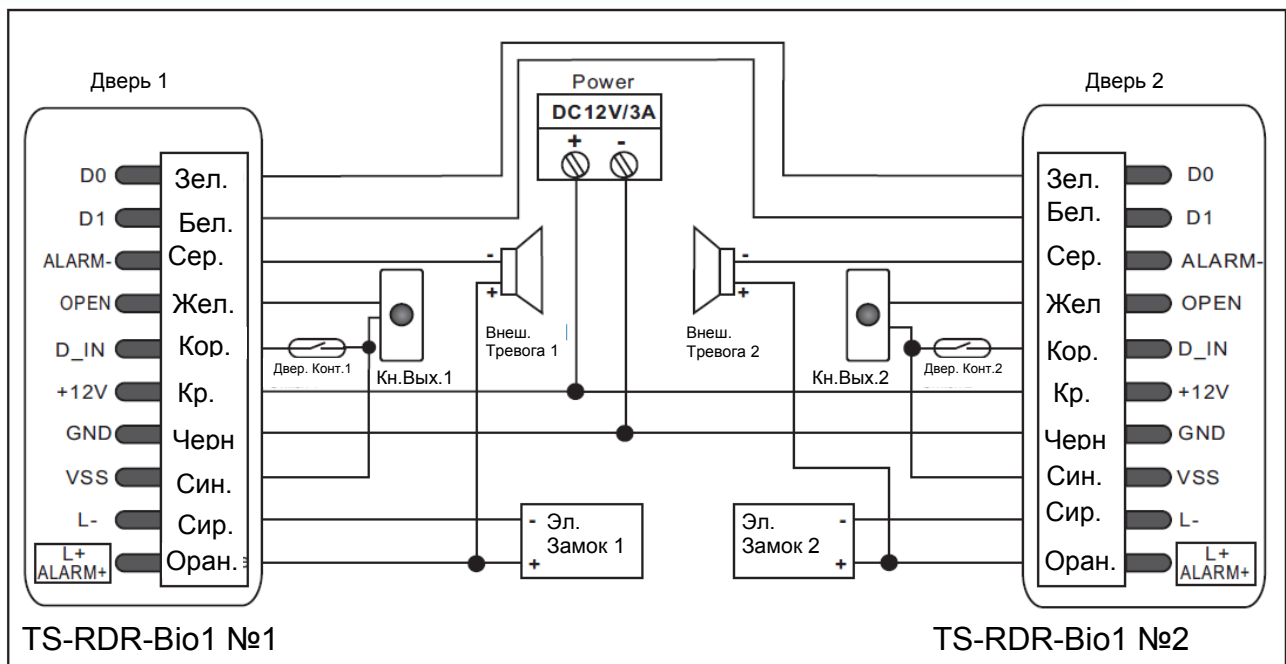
Дверь 1

Power
DC12V/3A
+ -

Дверь 2

D0 Зел.
D1 Бел.
ALARM- Сер.
OPEN Жел.
D_IN Кор.
+12V Кр.
GND Черн
VSS Син.
L- Сир.
L+ ALARM+ Оран.

Двер. Конт.1
Кн.Вых.1
Внеш. Тревога 1
Внеш. Тревога 2
Кн.Вых.2
Двер. Конт.2

Эл. Замок 1
Эл. Замок 2

Зел. D0
Бел. D1
Сер. ALARM-
Жел OPEN
Кор. D_IN
Кр. +12V
Черн GND
Син. VSS
Сир. L-
Оран. L+ ALARM+

TS-RDR-Bio1 №1
TS-RDR-Bio1 №2